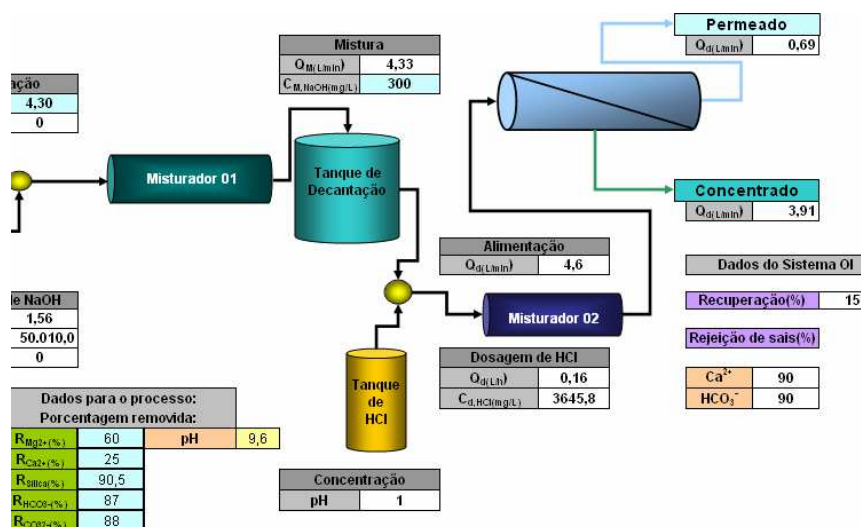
Permeado

| $Q_{d(L/min)}$ | 0,69 |
|---|---|

Mistura

| $Q_{M(L/min)}$ | 4,33 |
|---|---|
| $C_{M,NaOH(mg/L)}$ | 300 |

ação

| 4,30 |
|---|
| 0 |

Misturador 01

Tanque de Decantação

Concentrado

| $Q_{d(L/min)}$ | 3,91 |
|---|---|

Alimentação

| $Q_{d(L/min)}$ | 4,6 |
|---|---|

Dados do Sistema OI

e NaOH

| 1,56 |
|---|
| 50.010,0 |
| 0 |

Misturador 02

Recuperação(%) 15

Rejeição de sais(%)

Dosagem de HCl

| $Q_{d(L/h)}$ | 0,16 |
|---|---|
| $C_{d,HCl(mg/L)}$ | 3645,8 |

| $Ca^{2+}$ | 90 |
|---|---|
| $HCO_3^-$ | 90 |

Tanque de HCl

Dados para o processo:
Porcentagem removida:

| $R_{Mg2+(\%)}$ | 60 | pH | 9,6 |
|---|---|---|---|
| $R_{Ca2+(\%)}$ | 25 | | |
| $R_{Silica(\%)}$ | 90,5 | | |
| $R_{HCO3-(\%)}$ | 87 | | |
| $R_{CO32-(\%)}$ | 88 | | |

Concentração

| pH | 1 |
|---|---|